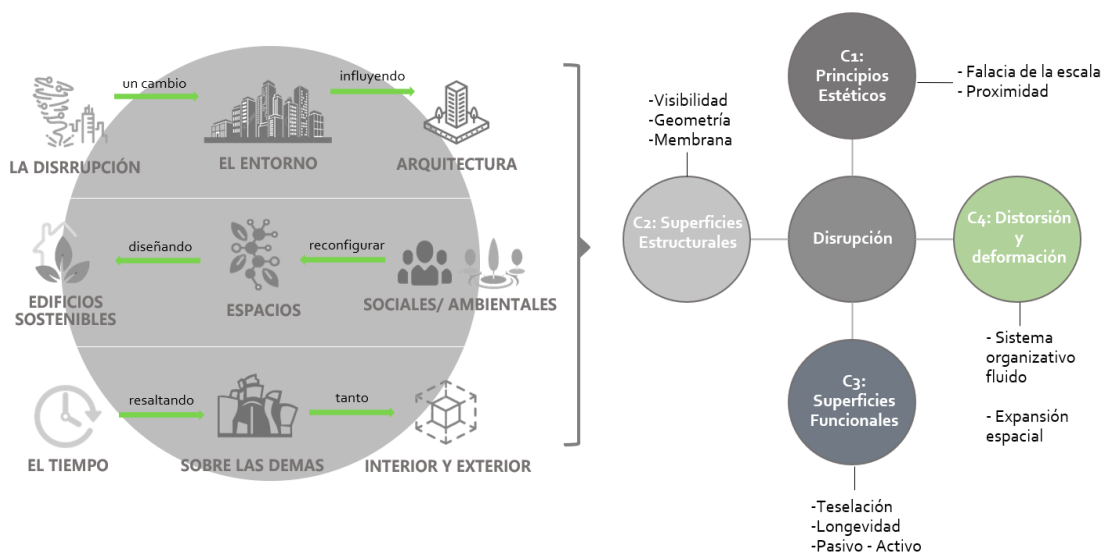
un cambio
influyendo

LA DISRRUPCIÓN
EL ENTORNO
ARQUITECTURA

diseñando
reconfigurar

EDIFICIOS SOSTENIBLES
ESPACIOS
SOCIALES/ AMBIENTALES

resaltando
tanto

EL TIEMPO
SOBRE LAS DEMAS
INTERIOR Y EXTERIOR

C1: Principios Estéticos
- Falacia de la escala
- Proximidad

-Visibilidad
-Geometría
-Membrana

C2: Superficies Estructurales

Disrupción

C4: Distorsión y deformación

- Sistema organizativo fluido

- Expansión espacial

C3: Superficies Funcionales

-Teselación
-Longevidad
-Pasivo - Activo